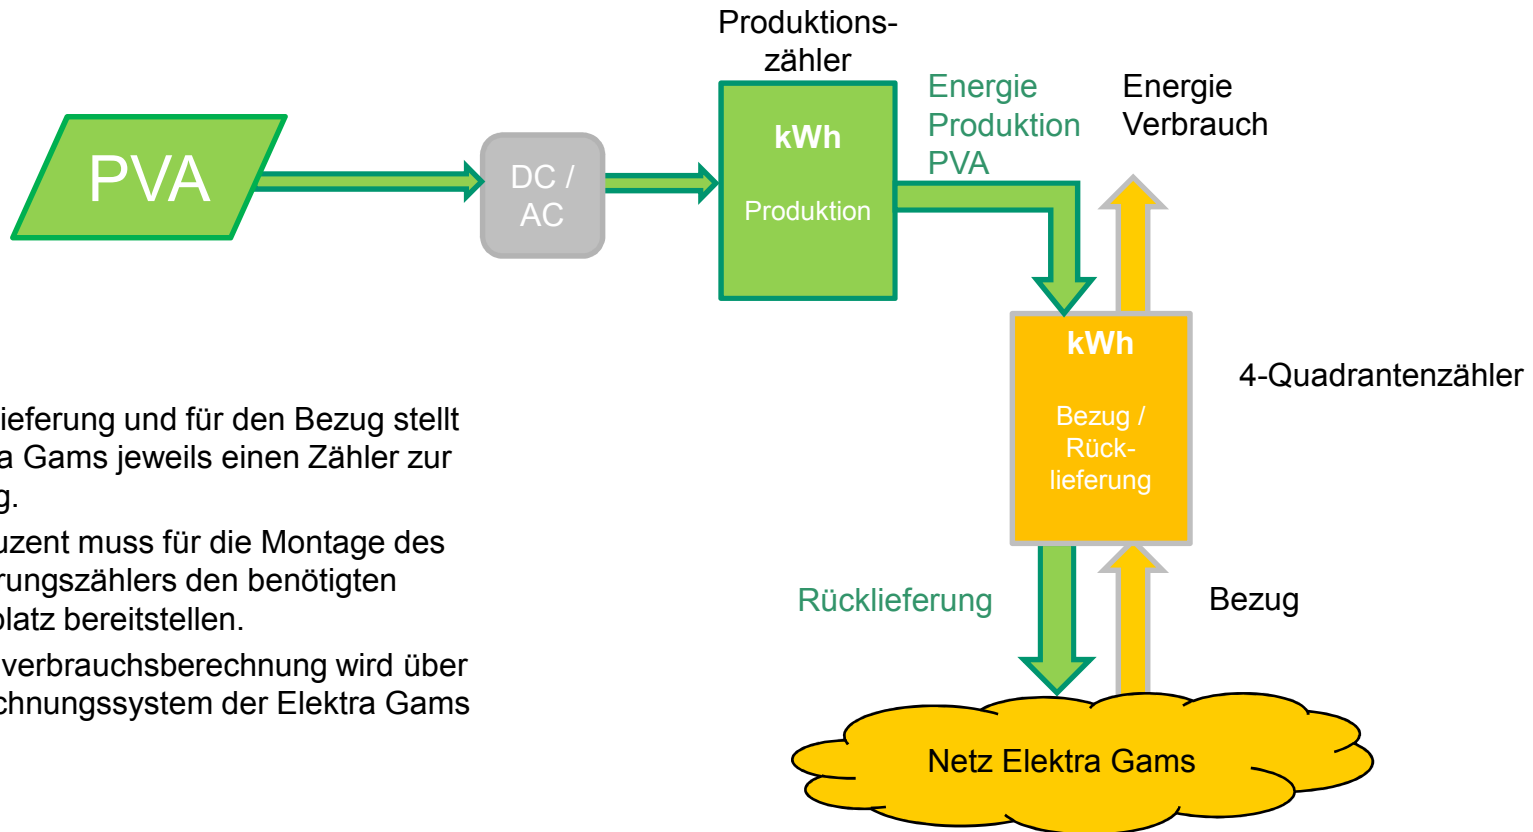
PVA

DC / AC

Produktionszähler

kWh

Produktion

Energie Produktion PVA

Energie Verbrauch

kWh

Bezug / Rücklieferung

4-Quadrantenzähler

Rücklieferung

Bezug

Netz Elektra Gams

lieferung und für den Bezug stellt a Gams jeweils einen Zähler zur g.

uzent muss für die Montage des rungszählers den benötigten platz bereitstellen.

verbrauchsberechnung wird über chnungssystem der Elektra Gams